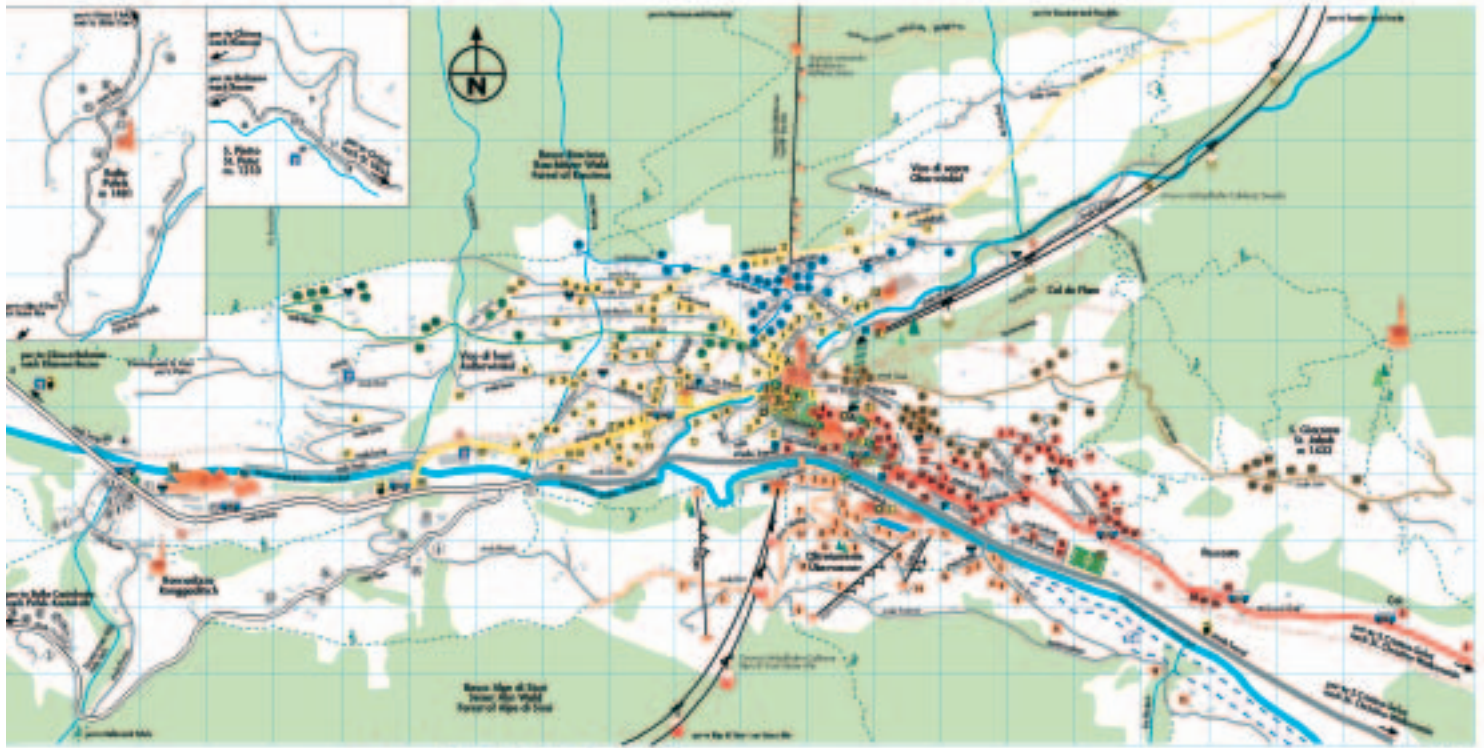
N

S. Pietro
St. Peter
m. 1215

Bulla
m. 1480

Bosco Rasciesa
Forest all Rasciesa

Vico di sopra
Oberwinkel

Col de Flam

Vico di Sopra

S. Giacomo
St. Jakob
m. 1525

Oltretorrente
Überwasser

Roncadizza
Runggaditsch

Bosco Alpe di Siusi
Forest Alpe di Siusi

Roncaccio

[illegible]